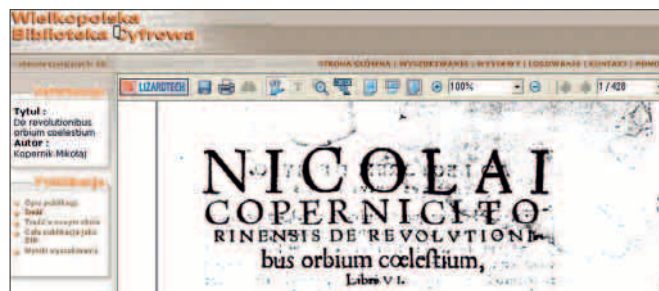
Wielkopolska Biblioteka Cyfrowa

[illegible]

STRONA GŁÓWNA | WYSZUKIWANIE | WYSTAWY | LOGOWANIE | KONTAKT | POMOC

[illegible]

Tytuł :
De revolutionibus orbium coelestium
Autor :
Kopernik Mikołaj

Publikacja

Opis publikacji
Źródło
Treść w nowym oknie
Cała publikacja jako ZIP
Wyniki wyszukiwania

LIZARDTECH

100%

1 / 428

NICOLAI
COPERNICI TO
RINENSIS DE REVOLVTIONI-
bus orbium cœlestium,
Libri VI.